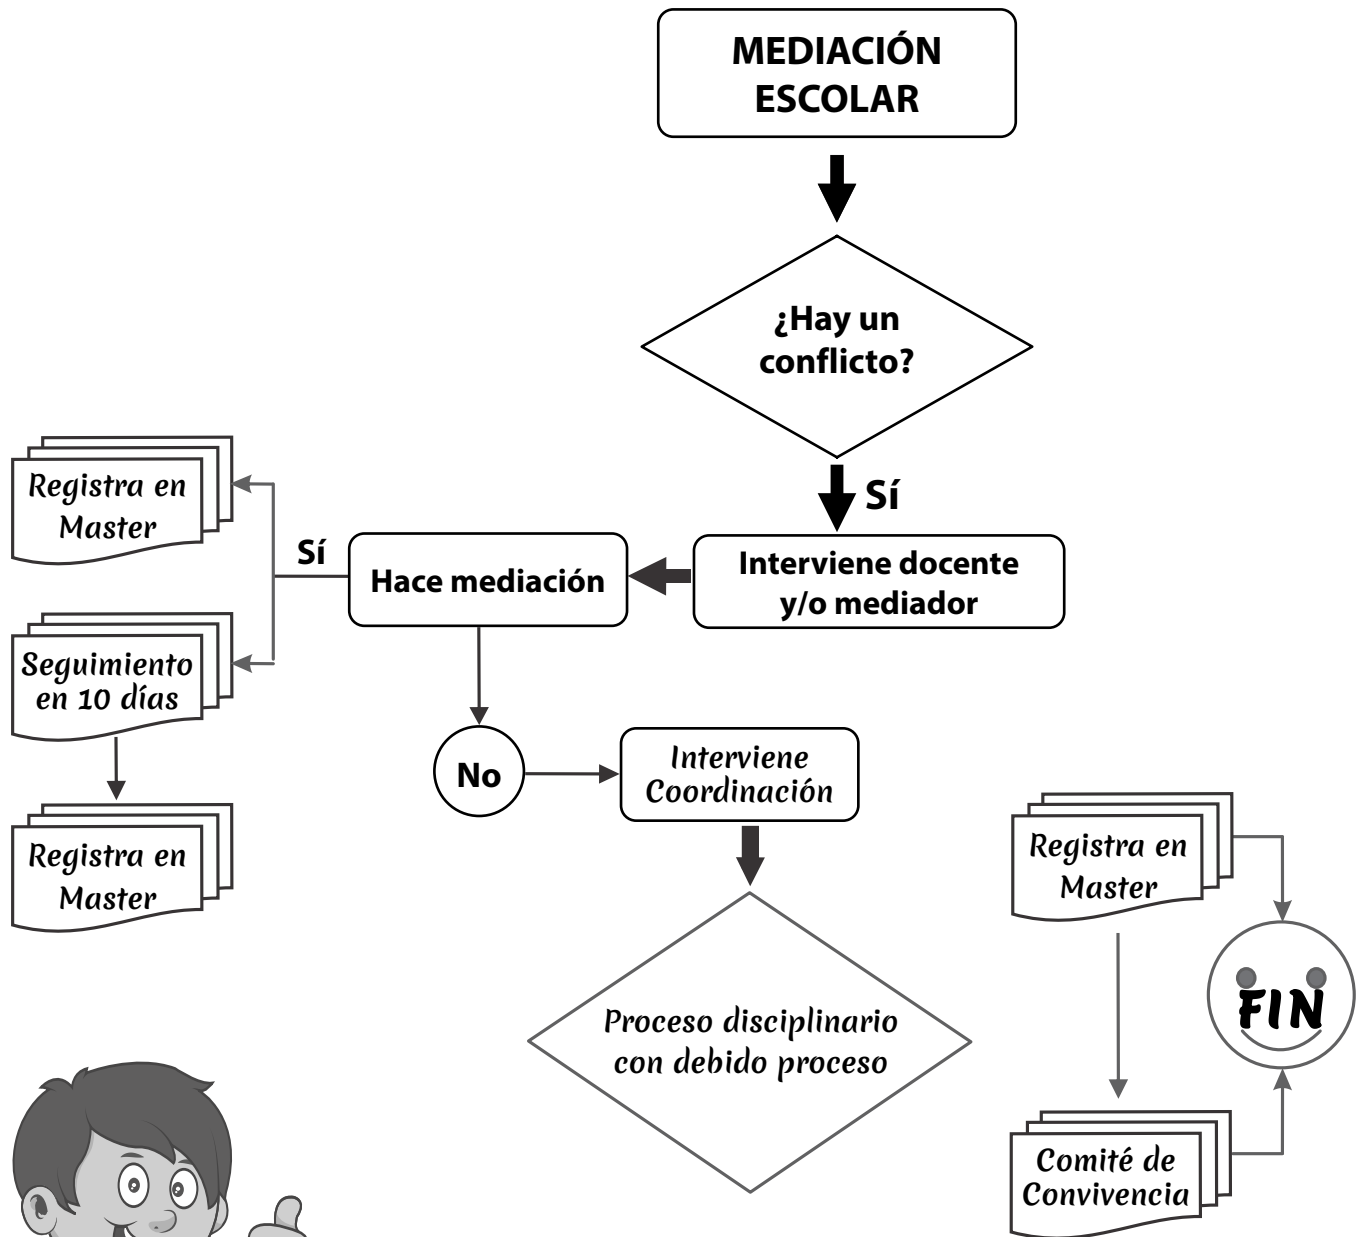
MEDIACIÓN ESCOLAR

¿Hay un conflicto?

Sí

Interviene docente y/o mediador

Hace mediación

Sí

Registra en Master

Seguimiento en 10 días

Registra en Master

No

Interviene Coordinación

Proceso disciplinario con debido proceso

Registra en Master

Comité de Convivencia

FIN